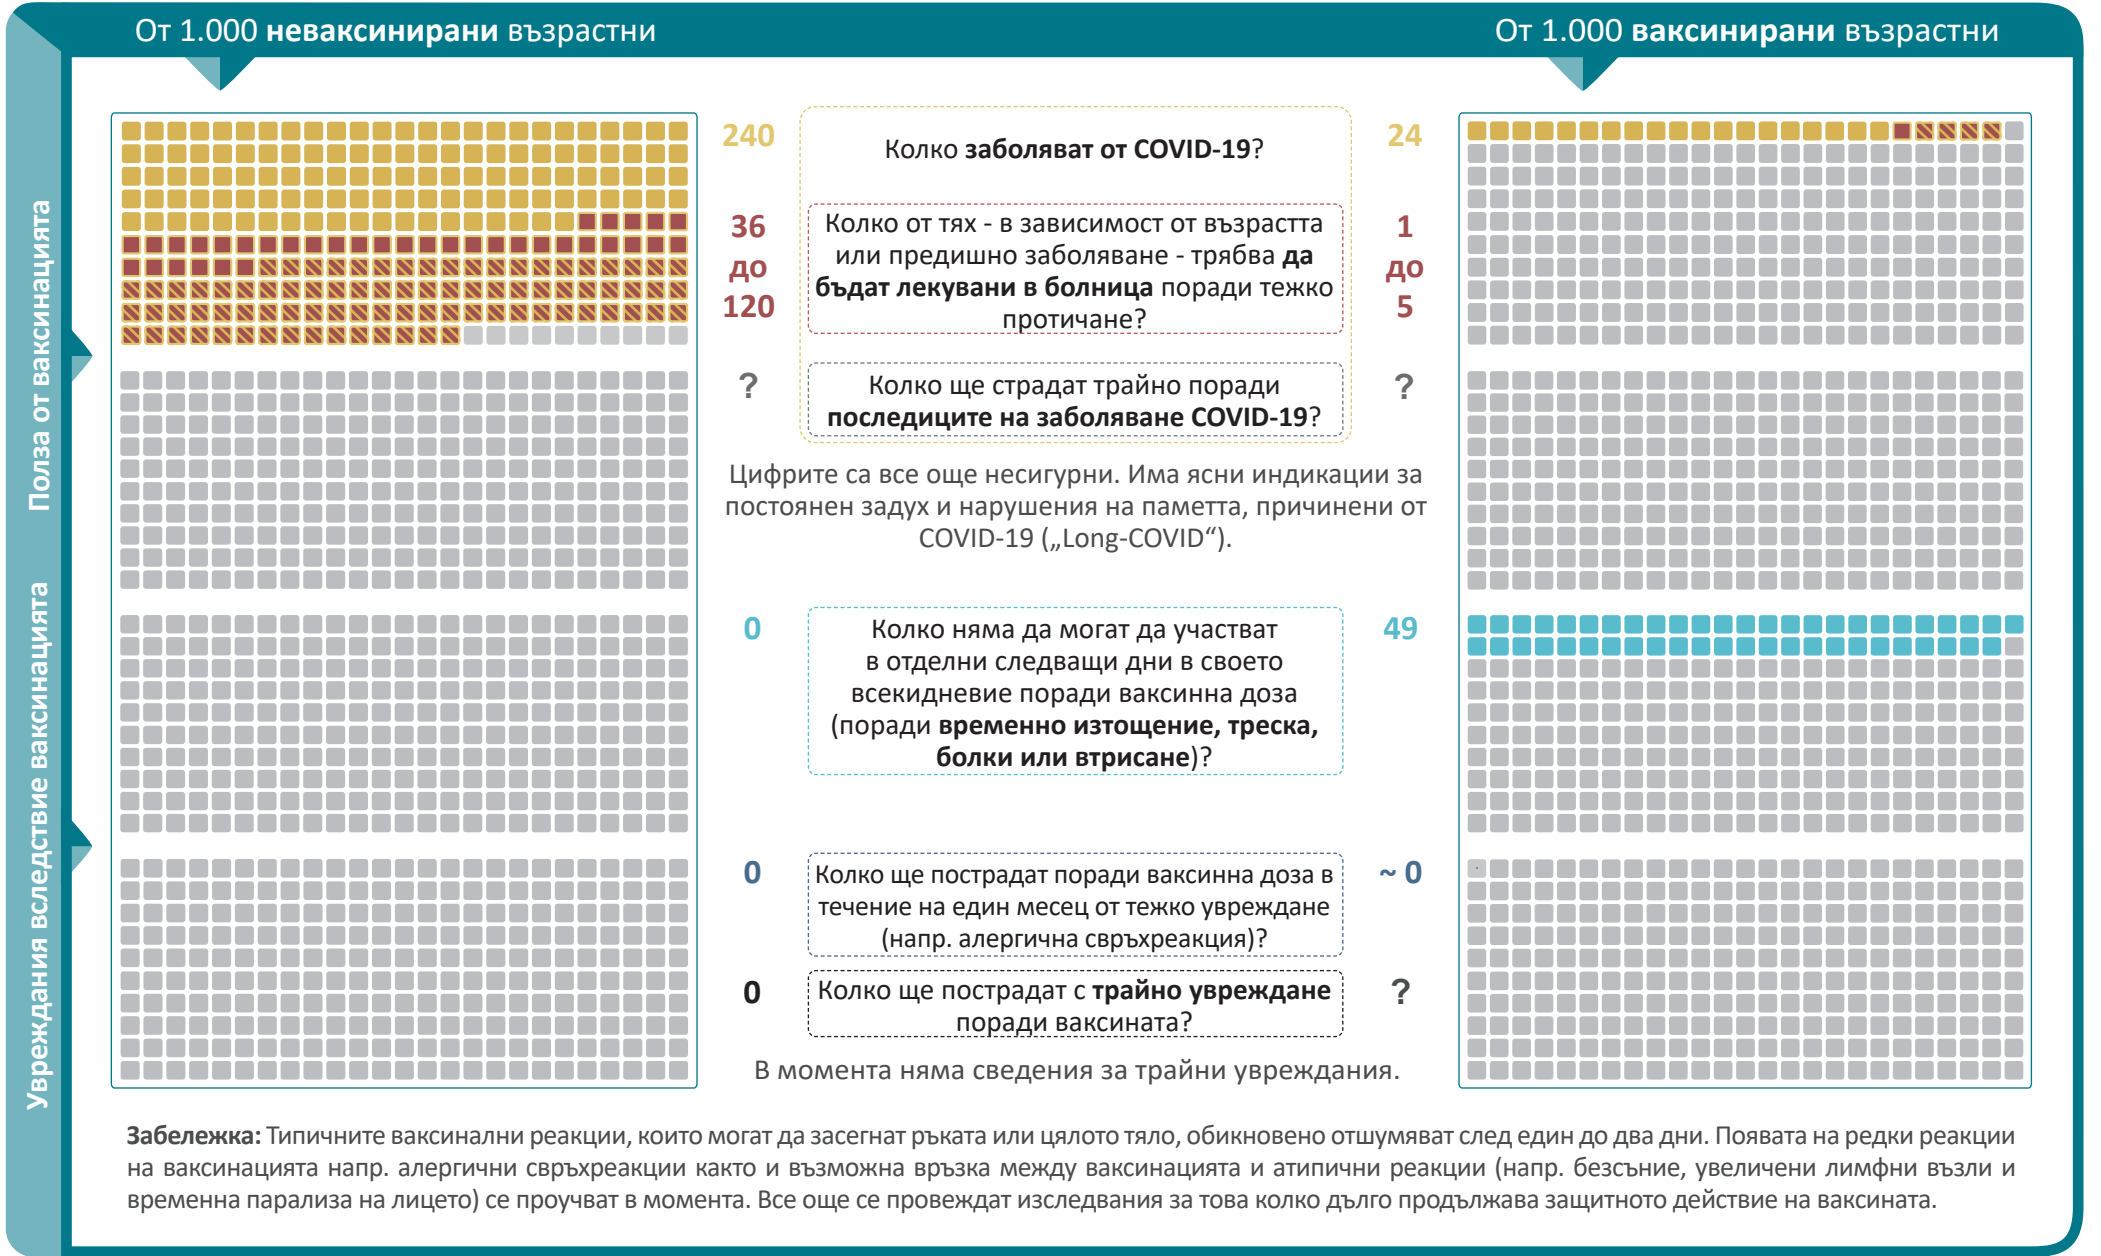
От 1.000 неваксинирани възрастни

От 1.000 ваксинирани възрастни

Полза от ваксинацията

Увреждания вследствие ваксинацията

240

Колко заболяват от COVID-19?

24

36 до 120

Колко от тях - в зависимост от възрастта или предишно заболяване - трябва да бъдат лекувани в болница поради тежко протичане?

1 до 5

?

Колко ще страдат трайно поради последиците на заболяване COVID-19?

?

Цифрите са все още несигурни. Има ясни индикации за постоянен задух и нарушения на паметта, причинени от COVID-19 („Long-COVID“).

0

Колко няма да могат да участват в отделни следващи дни в своето всекидневие поради ваксинна доза (поради временно изтощение, треска, болки или втрисане)?

49

0

Колко ще пострадат поради ваксинна доза в течение на един месец от тежко увреждане (напр. алергична свръхреакция)?

~ 0

0

Колко ще пострадат с трайно увреждане поради ваксината?

?

В момента няма сведения за трайни увреждания.

Забележка: Типичните ваксинални реакции, които могат да засегнат ръката или цялото тяло, обикновено отшумяват след един до два дни. Появата на редки реакции на ваксинацията напр. алергични свръхреакции както и възможна връзка между ваксинацията и атипични реакции (напр. безсъние, увеличени лимфни възли и временна парализа на лицето) се проучват в момента. Все още се провеждат изследвания за това колко дълго продължава защитното действие на ваксината.